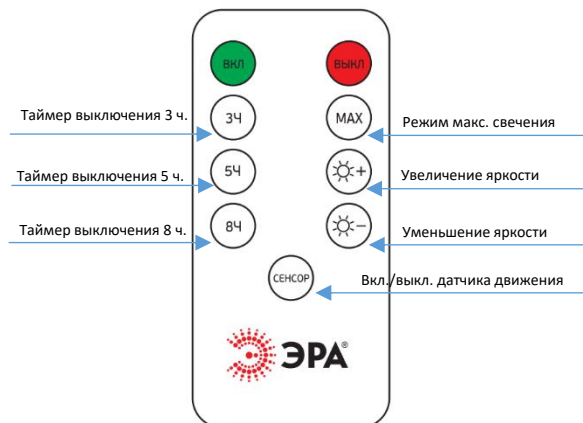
ВКЛ

ВЫКЛ

Таймер выключения 3 ч.

3Ч

MAX

Режим макс. свечения

Таймер выключения 5 ч.

5Ч

☼+

Увеличение яркости

Таймер выключения 8 ч.

8Ч

☼−

Уменьшение яркости

СЕНСОР

Вкл./выкл. датчика движения

ЭРА®